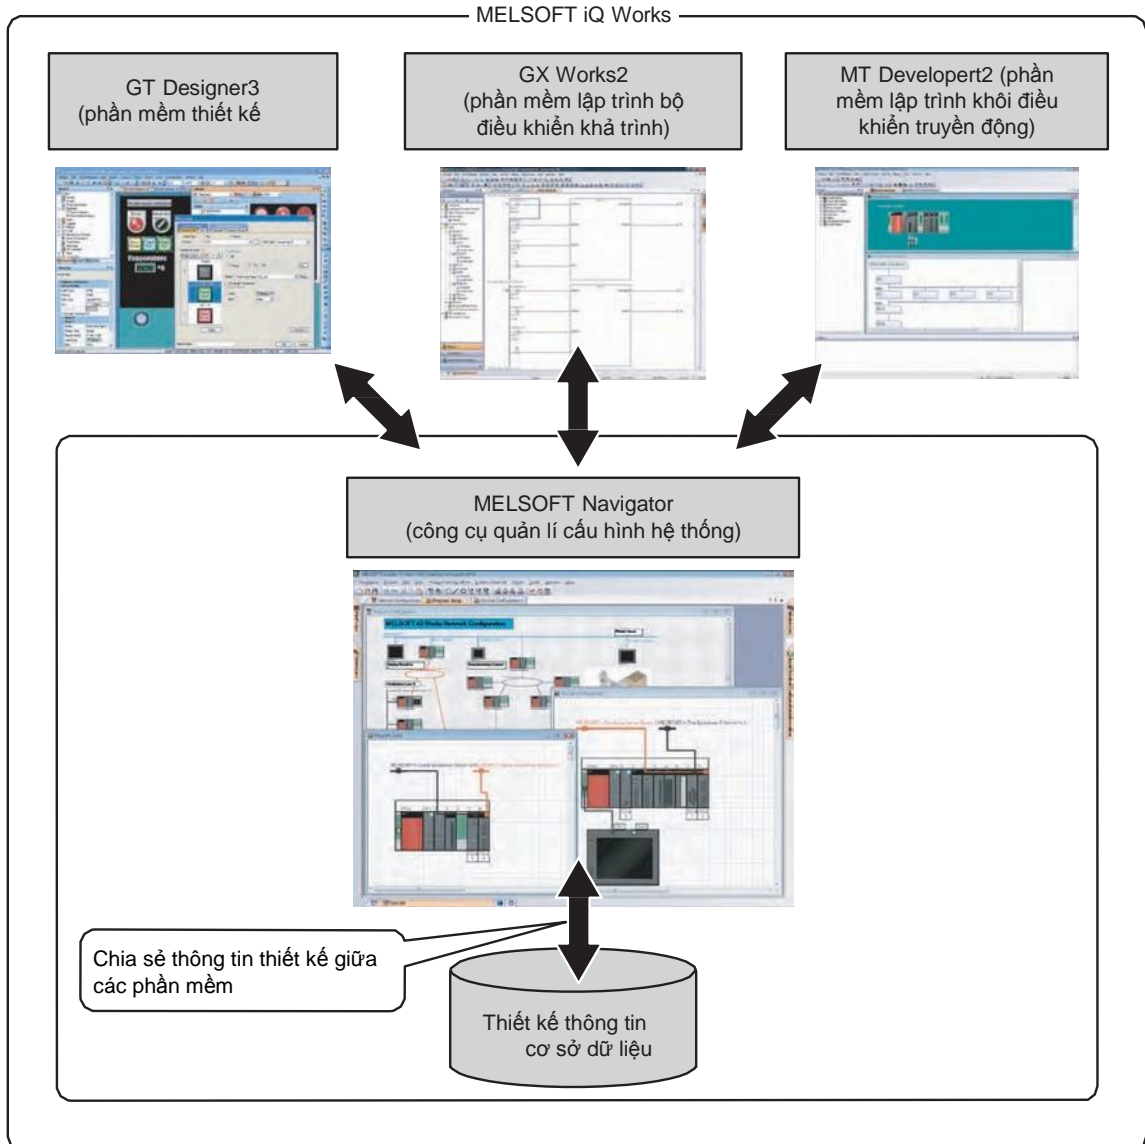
MELSOFT iQ Works

GT Designer3 (phần mềm thiết kế

GX Works2 (phần mềm lập trình bộ điều khiển khả trình)

MT Developert2 (phần mềm lập trình khôi điều khiển truyền động)

MELSOFT Navigator (công cụ quản lí cấu hình hệ thống)

MELSOFT iQ Works Network Configuration

Chia sẻ thông tin thiết kế giữa các phần mềm

Thiết kế thông tin cơ sở dữ liệu